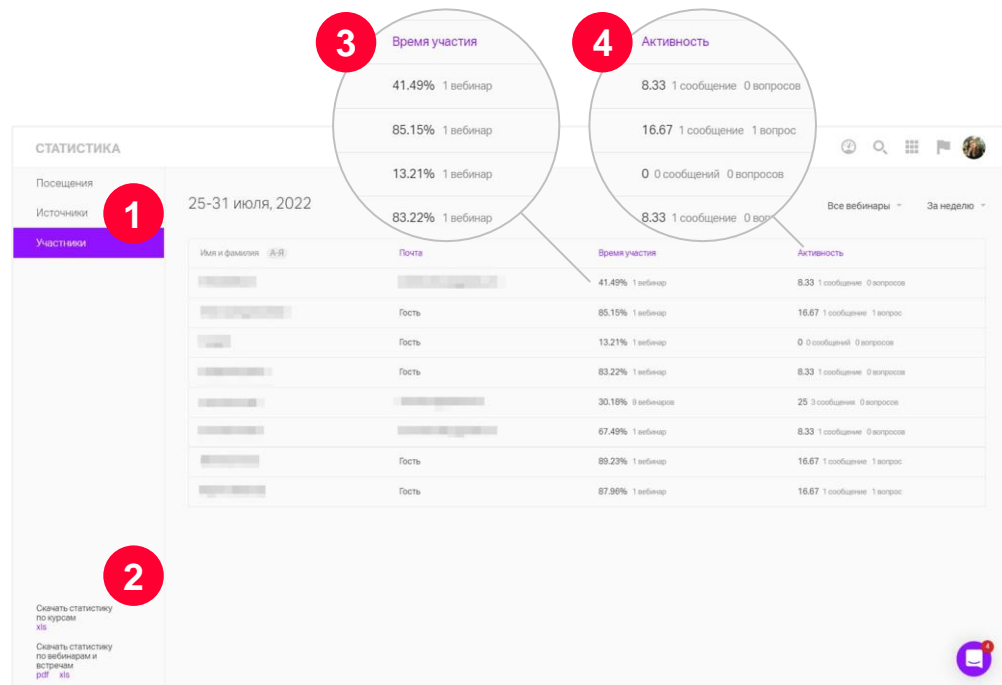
3
Время участия
41.49% 1 вебинар
85.15% 1 вебинар
13.21% 1 вебинар
83.22% 1 вебинар

4
Активность
8.33 1 сообщение 0 вопросов
16.67 1 сообщение 1 вопрос
0 0 сообщений 0 вопросов
8.33 1 сообщение 0 вопр

СТАТИСТИКА

Посещения
Источники
1
Участники

25-31 июля, 2022

Все вебинары
За неделю

| Имя и фамилия А-Я | Почта | Время участия | Активность |
|---|---|---|---|
| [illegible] | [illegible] | 41.49% 1 вебинар | 8.33 1 сообщение 0 вопросов |
| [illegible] | Гость | 85.15% 1 вебинар | 16.67 1 сообщение 1 вопрос |
| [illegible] | Гость | 13.21% 1 вебинар | 0 0 сообщений 0 вопросов |
| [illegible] | Гость | 83.22% 1 вебинар | 8.33 1 сообщение 0 вопросов |
| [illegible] | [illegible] | 30.18% 8 вебинаров | 25 3 сообщения 0 вопросов |
| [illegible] | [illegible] | 67.49% 1 вебинар | 8.33 1 сообщение 0 вопросов |
| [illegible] | Гость | 89.23% 1 вебинар | 16.67 1 сообщение 1 вопрос |
| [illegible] | Гость | 87.96% 1 вебинар | 16.67 1 сообщение 1 вопрос |

2
Скачать статистику по курсам
xls
Скачать статистику по вебинарам и встречам
pdf xls

4